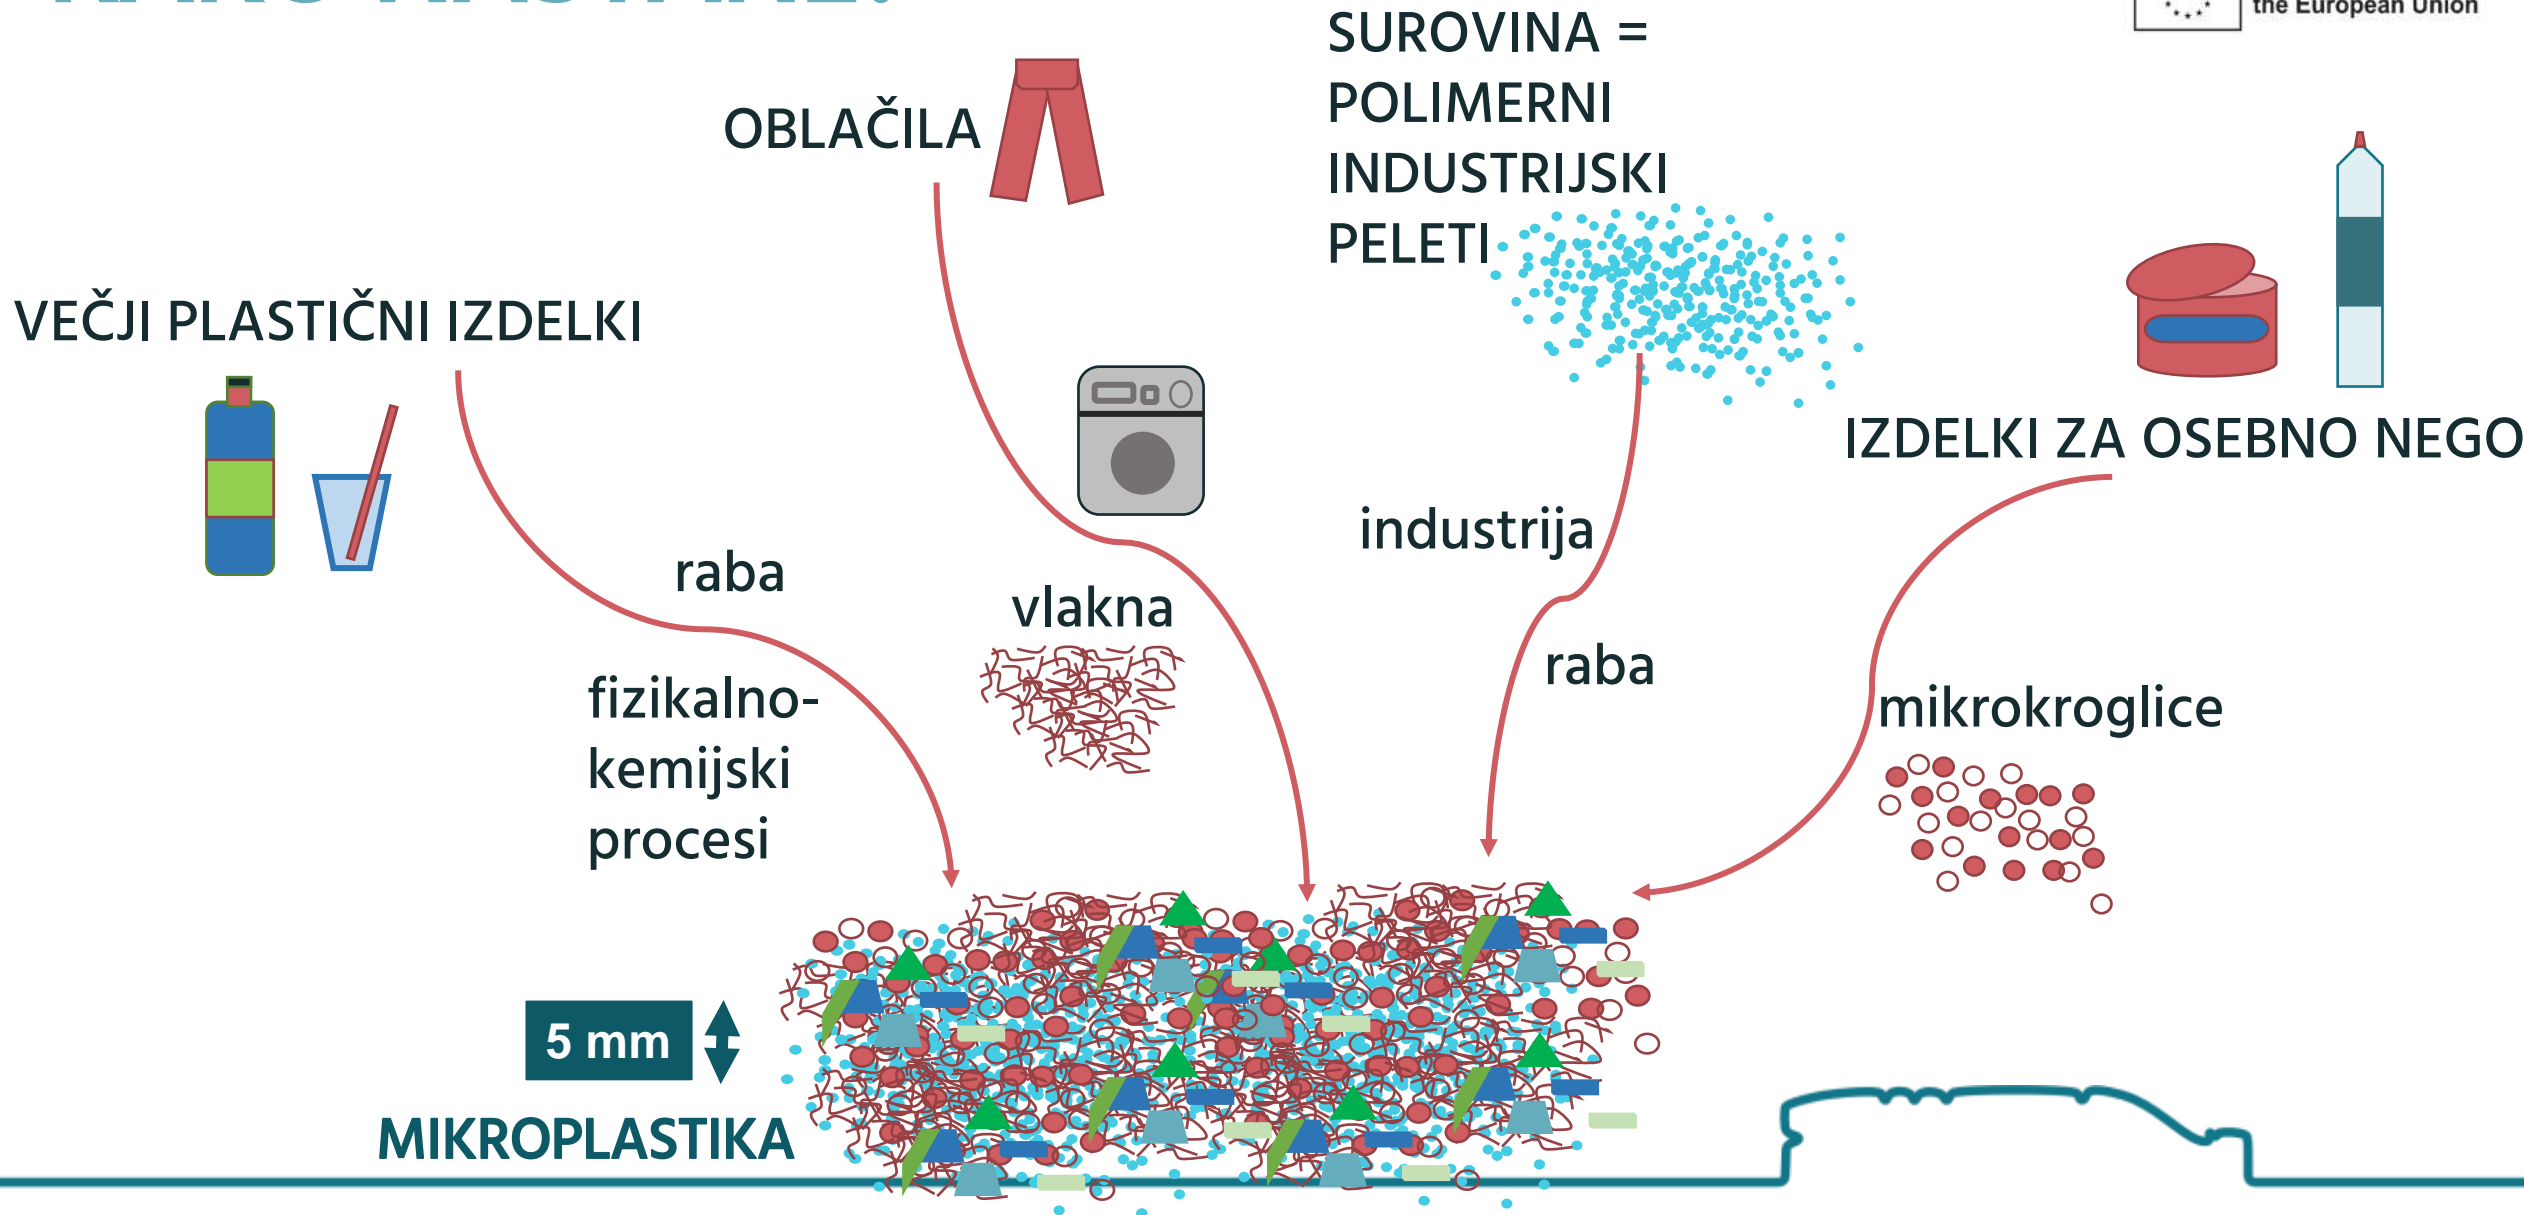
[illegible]

the European Union

SUROVINA = POLIMERNI INDUSTRIJSKI PELETI

OBLAČILA

VEČJI PLASTIČNI IZDELKI

IZDELKI ZA OSEBNO NEGO

industrija

raba

vlakna

raba

fizikalno-kemijski procesi

mikrokroglice

5 mm

MIKROPLASTIKA